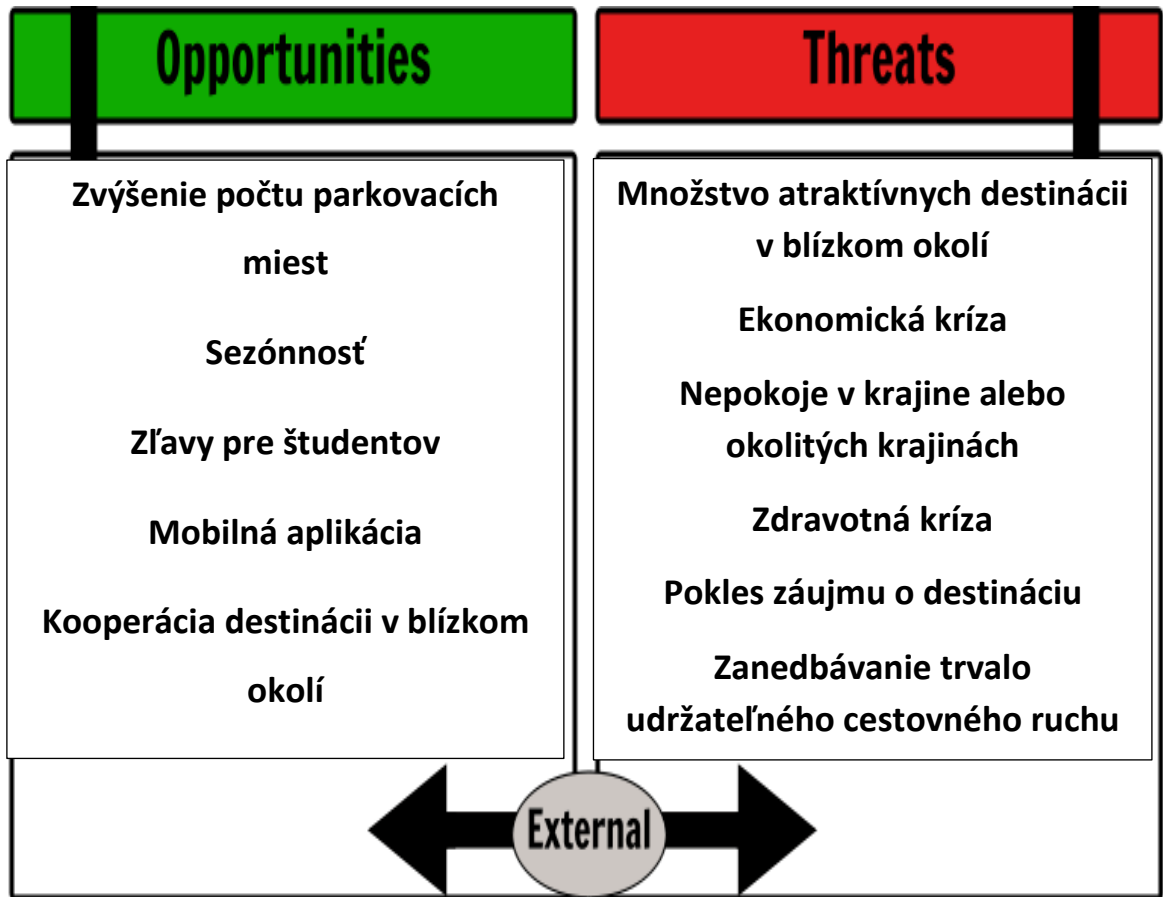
Opportunities

Zvýšenie počtu parkovacích miest

Sezónnosť

Zľavy pre študentov

Mobilná aplikácia

Kooperácia destinácii v blízkom okolí

Threats

Množstvo atraktívnych destinácii v blízkom okolí

Ekonomická kríza

Nepokoje v krajine alebo okolitých krajinách

Zdravotná kríza

Pokles záujmu o destináciu

Zanedbávanie trvalo udržateľného cestovného ruchu

External